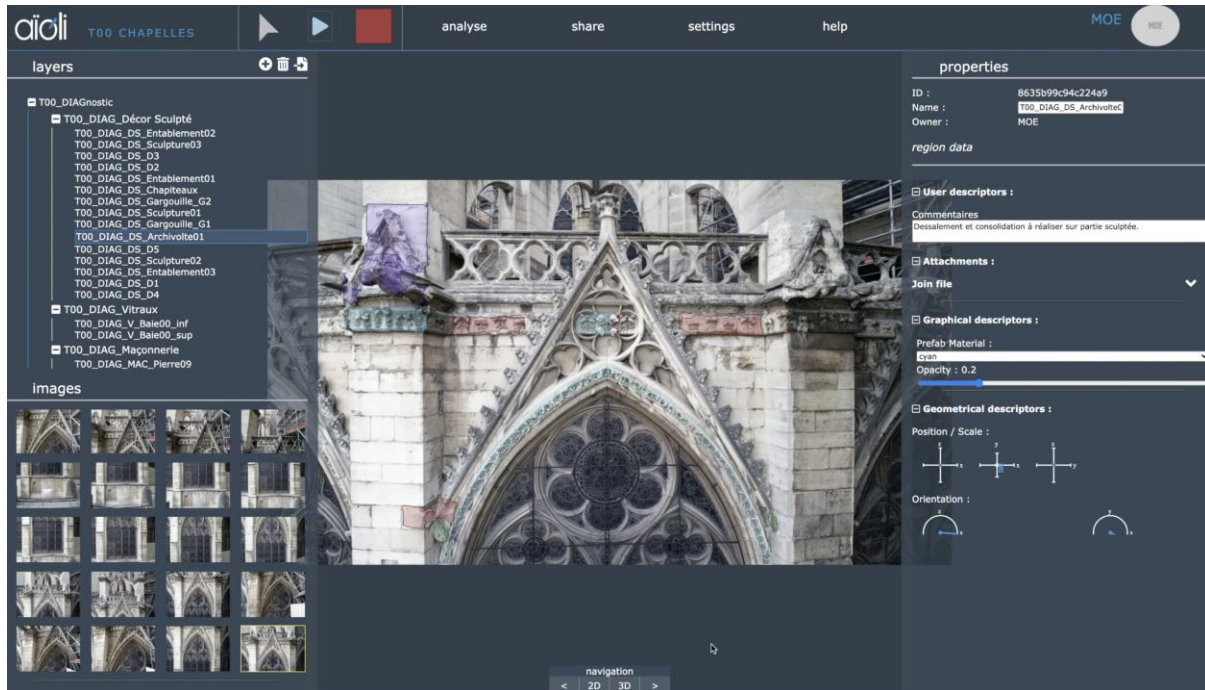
aïoli T00 CHAPELLES

analyse share settings help

MOE MOE

layers

T00_DIAGnostic
T00_DIAG_Décor Sculpté
T00_DIAG_DS_Entablement02
T00_DIAG_DS_Sculpture03
T00_DIAG_DS_D3
T00_DIAG_DS_D2
T00_DIAG_DS_Entablement01
T00_DIAG_DS_Chapiteaux
T00_DIAG_DS_Gargouille_G2
T00_DIAG_DS_Sculpture01
T00_DIAG_DS_Gargouille_G1
T00_DIAG_DS_Archivolte01
T00_DIAG_DS_D5
T00_DIAG_DS_Sculpture02
T00_DIAG_DS_Entablement03
T00_DIAG_DS_D1
T00_DIAG_DS_D4
T00_DIAG_Vitraux
T00_DIAG_V_Baie00_inf
T00_DIAG_V_Baie00_sup
T00_DIAG_Maçonnerie
T00_DIAG_MAC_Pierre09

images

properties

ID : 8635b99c94c224a9
Name : T00_DIAG_DS_Archivolte0
Owner : MOE

region data

User descriptors :
Commentaires
Dessalement et consolidation à réaliser sur partie sculptée.

Attachments :
Join file

Graphical descriptors :
Prefab Material :
cyan
Opacity : 0.2

Geometrical descriptors :
Position / Scale :

Orientation :

navigation
< 2D 3D >